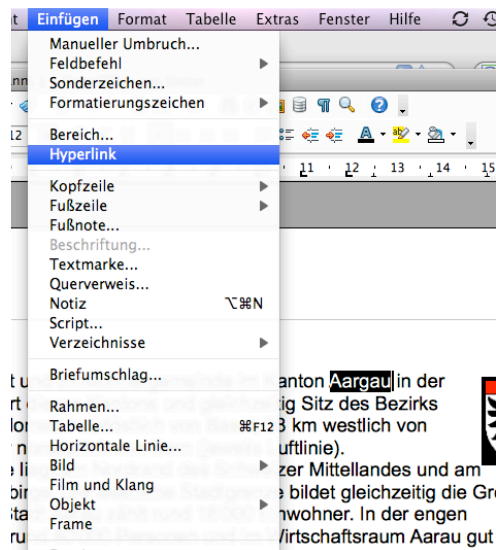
Einfügen Format Tabelle Extras Fenster Hilfe

Manueller Umbruch...
Feldbefehl
Sonderzeichen...
Formatierungszeichen

Bereich...
Hyperlink

Kopfzeile
Fußzeile
Fußnote...
Beschriftung...
Textmarke...
Querverweis...
Notiz ⌥⌘N
Script...
Verzeichnisse

Briefumschlag...

Rahmen...
Tabelle... ⌘F12
Horizontale Linie...
Bild
Film und Klang
Objekt
Frame

11 12 13 14 15

t u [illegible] anton Aargau in der
rt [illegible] ig Sitz des Bezirks
lo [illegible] 3 km westlich von
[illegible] uftlinie).
e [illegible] zer Mittellandes und am
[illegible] e bildet gleichzeitig die Gr
Sta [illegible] nwohner. In der engen
ru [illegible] Wirtschaftsraum Aarau gut